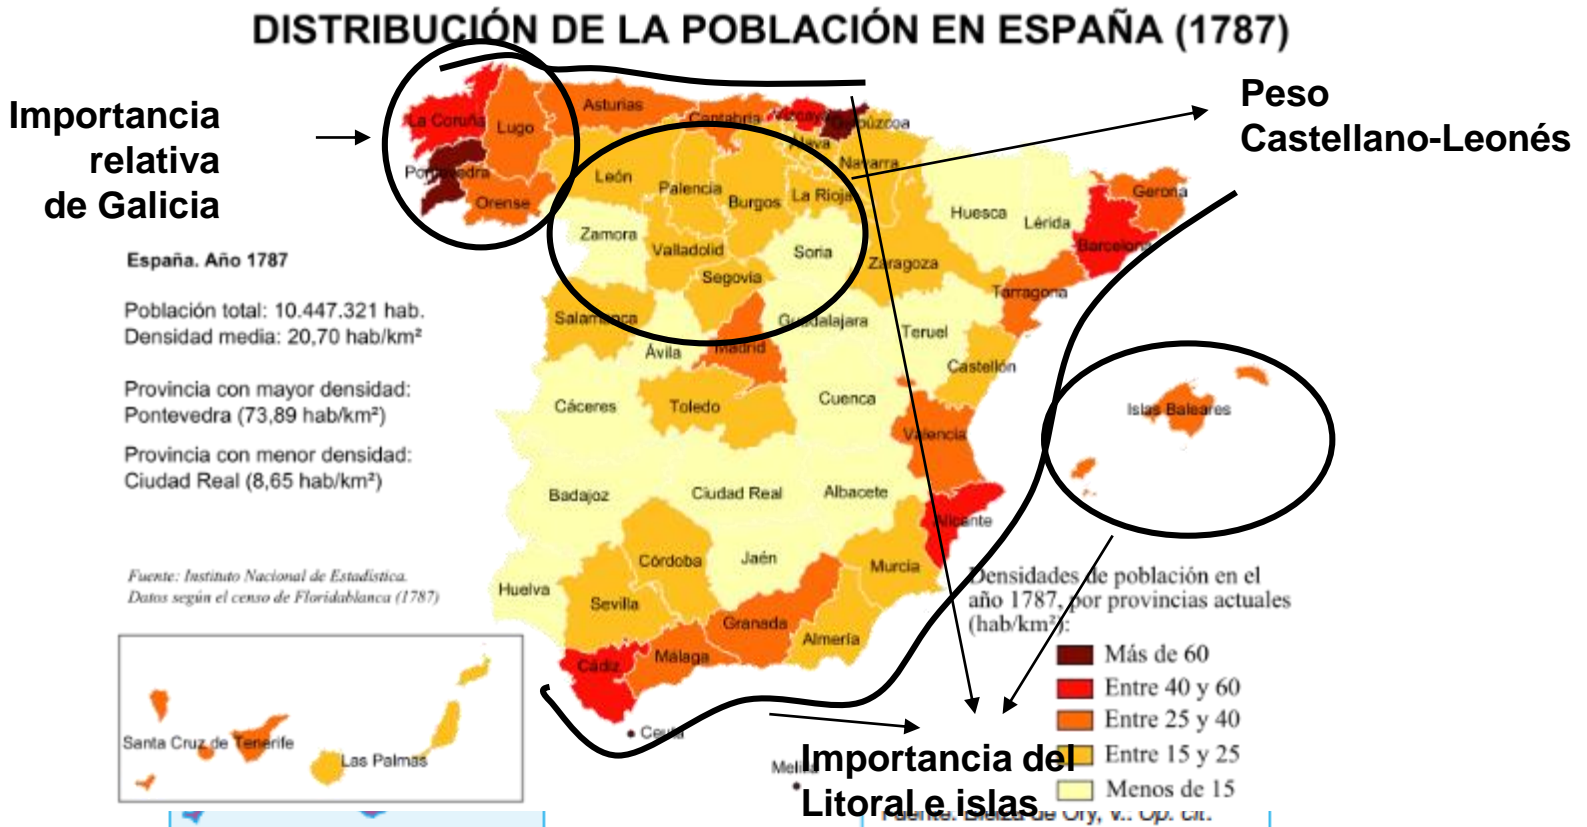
DISTRIBUCIÓN DE LA POBLACIÓN EN ESPAÑA (1787)

Importancia relativa de Galicia

Peso Castellano-Leonés

España. Año 1787

Población total: 10.447.321 hab.
Densidad media: 20,70 hab/km²

Provincia con mayor densidad:
Pontevedra (73,89 hab/km²)

Provincia con menor densidad:
Ciudad Real (8,65 hab/km²)

Fuente: Instituto Nacional de Estadística.
Datos según el censo de Floridablanca (1787)

La Coruña
Lugo
Pontevedra
Orense
Asturias
Cantabria
Vizcaya
Guipúzcoa
Álava
Navarra
León
Palencia
Burgos
La Rioja
Zamora
Valladolid
Soria
Segovia
Huesca
Lérida
Gerona
Barcelona
Zaragoza
Tarragona
Salamanca
Ávila
Madrid
Guadalajara
Teruel
Castellón
Cáceres
Toledo
Cuenca
Valencia
Islas Baleares
Badajoz
Ciudad Real
Albacete
Alicante
Córdoba
Jaén
Murcia
Huelva
Sevilla
Granada
Almería
Cádiz
Málaga
Ceuta
Melilla
Santa Cruz de Tenerife
Las Palmas

Densidades de población en el año 1787, por provincias actuales (hab/km²):
Más de 60
Entre 40 y 60
Entre 25 y 40
Entre 15 y 25
Menos de 15

Importancia del Litoral e islas

Fuente: Bielza de Ory, V.: Op. cit.